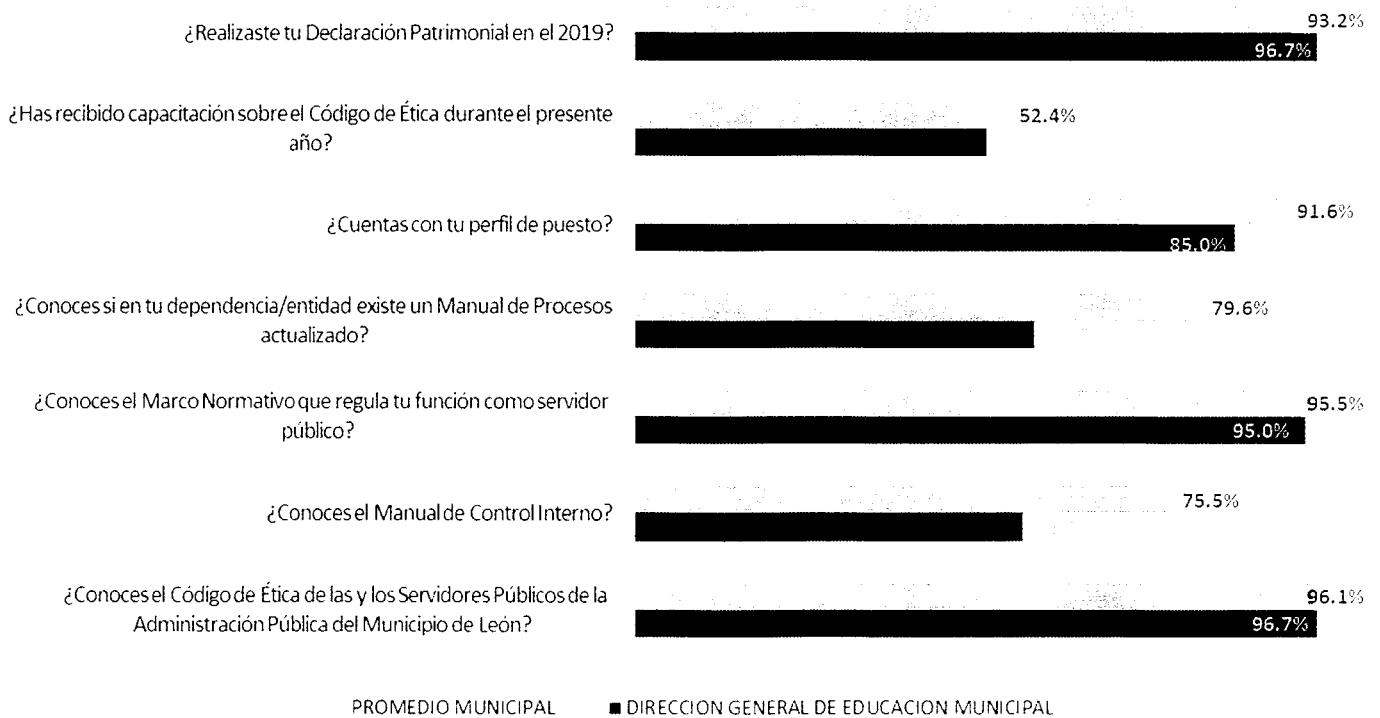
¿Realizaste tu Declaración Patrimonial en el 2019?
93.2%
96.7%

¿Has recibido capacitación sobre el Código de Ética durante el presente año?
52.4%

¿Cuentas con tu perfil de puesto?
91.6%
85.0%

¿Conoces si en tu dependencia/entidad existe un Manual de Procesos actualizado?
79.6%

¿Conoces el Marco Normativo que regula tu función como servidor público?
95.5%
95.0%

¿Conoces el Manual de Control Interno?
75.5%

¿Conoces el Código de Ética de las y los Servidores Públicos de la Administración Pública del Municipio de León?
96.1%
96.7%

PROMEDIO MUNICIPAL ■ DIRECCION GENERAL DE EDUCACION MUNICIPAL